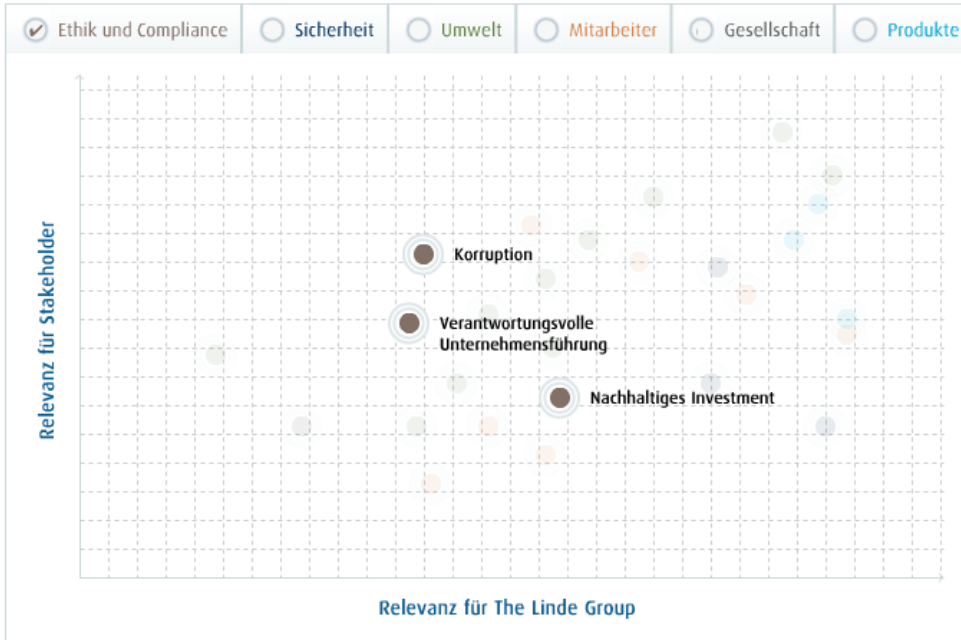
Ethik und Compliance | Sicherheit | Umwelt | Mitarbeiter | Gesellschaft | Produkte

Korruption

Verantwortungsvolle Unternehmensführung

Nachhaltiges Investment

Relevanz für Stakeholder

Relevanz für The Linde Group